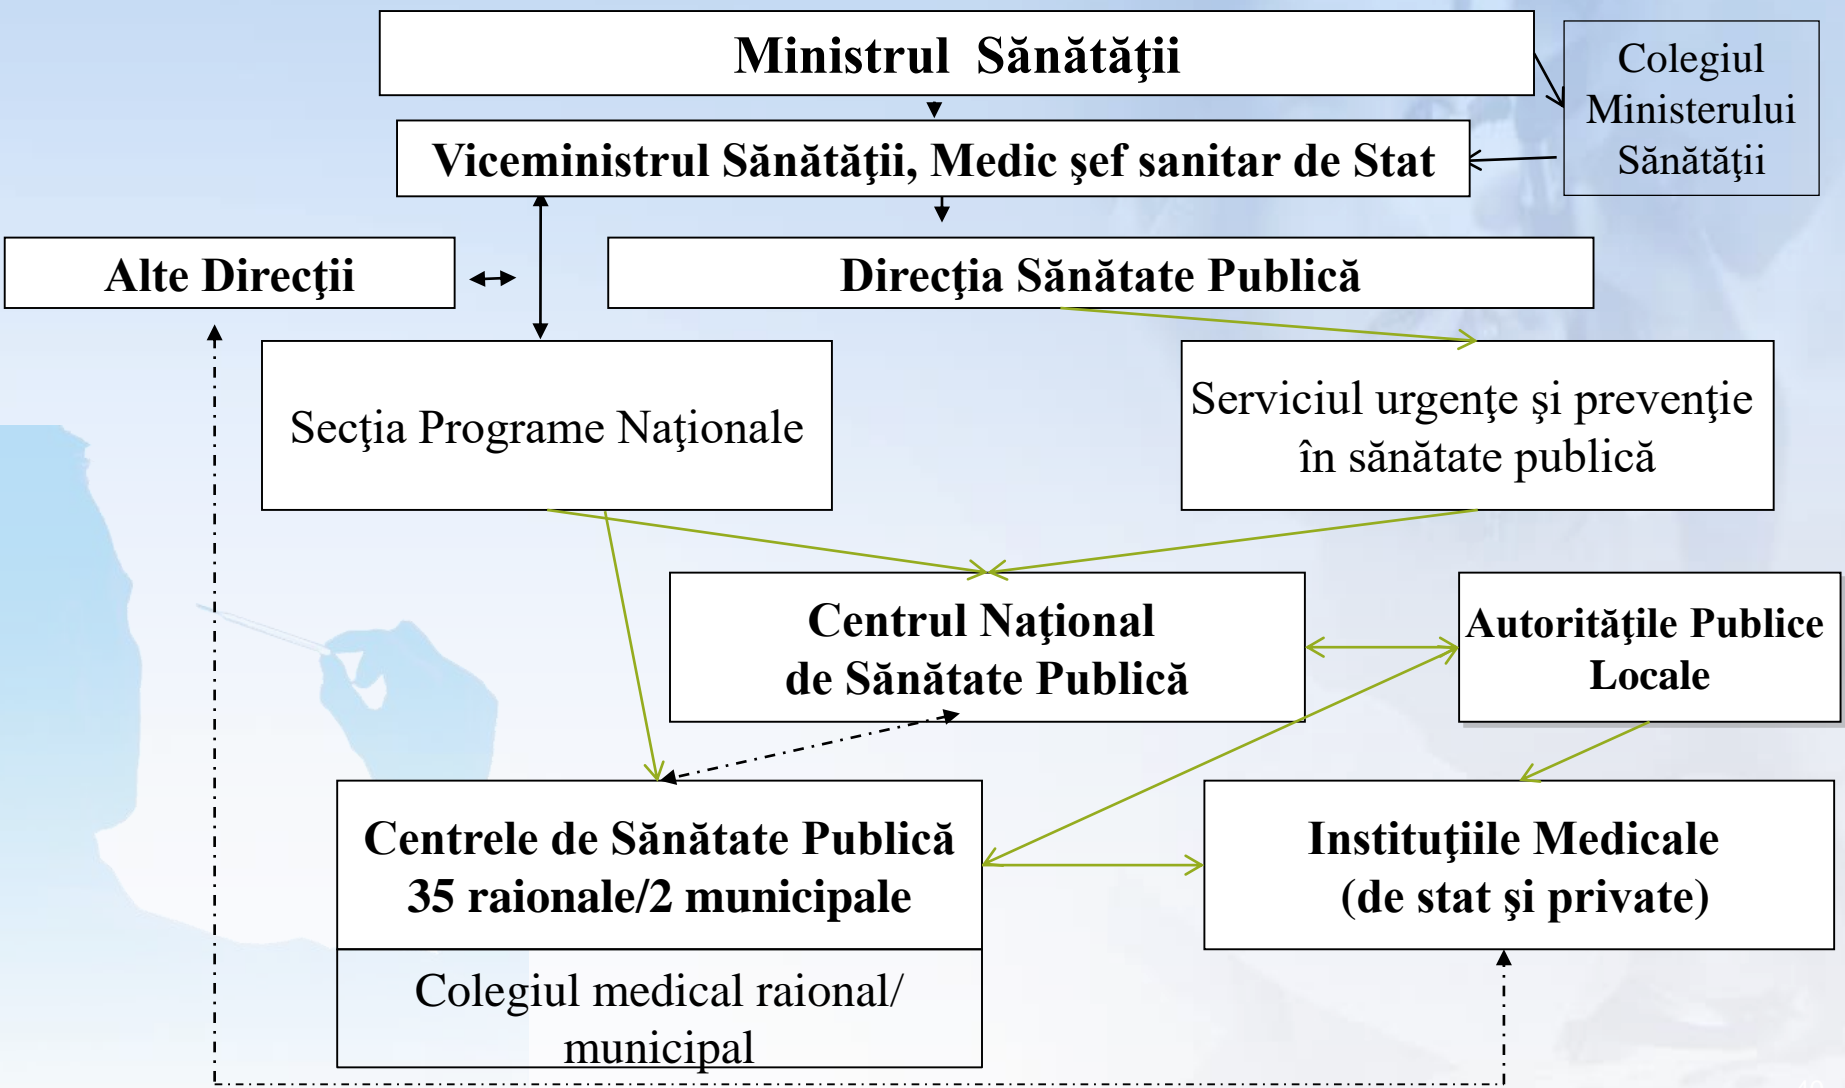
Ministrul Sănătăţii

Colegiul Ministerului Sănătăţii

Viceministrul Sănătăţii, Medic şef sanitar de Stat

Alte Direcţii

Direcţia Sănătate Publică

Secţia Programe Naţionale

Serviciul urgenţe şi prevenţie în sănătate publică

Centrul Naţional de Sănătate Publică

Autorităţile Publice Locale

Centrele de Sănătate Publică 35 raionale/2 municipale

Colegiul medical raional/ municipal

Instituţiile Medicale (de stat şi private)